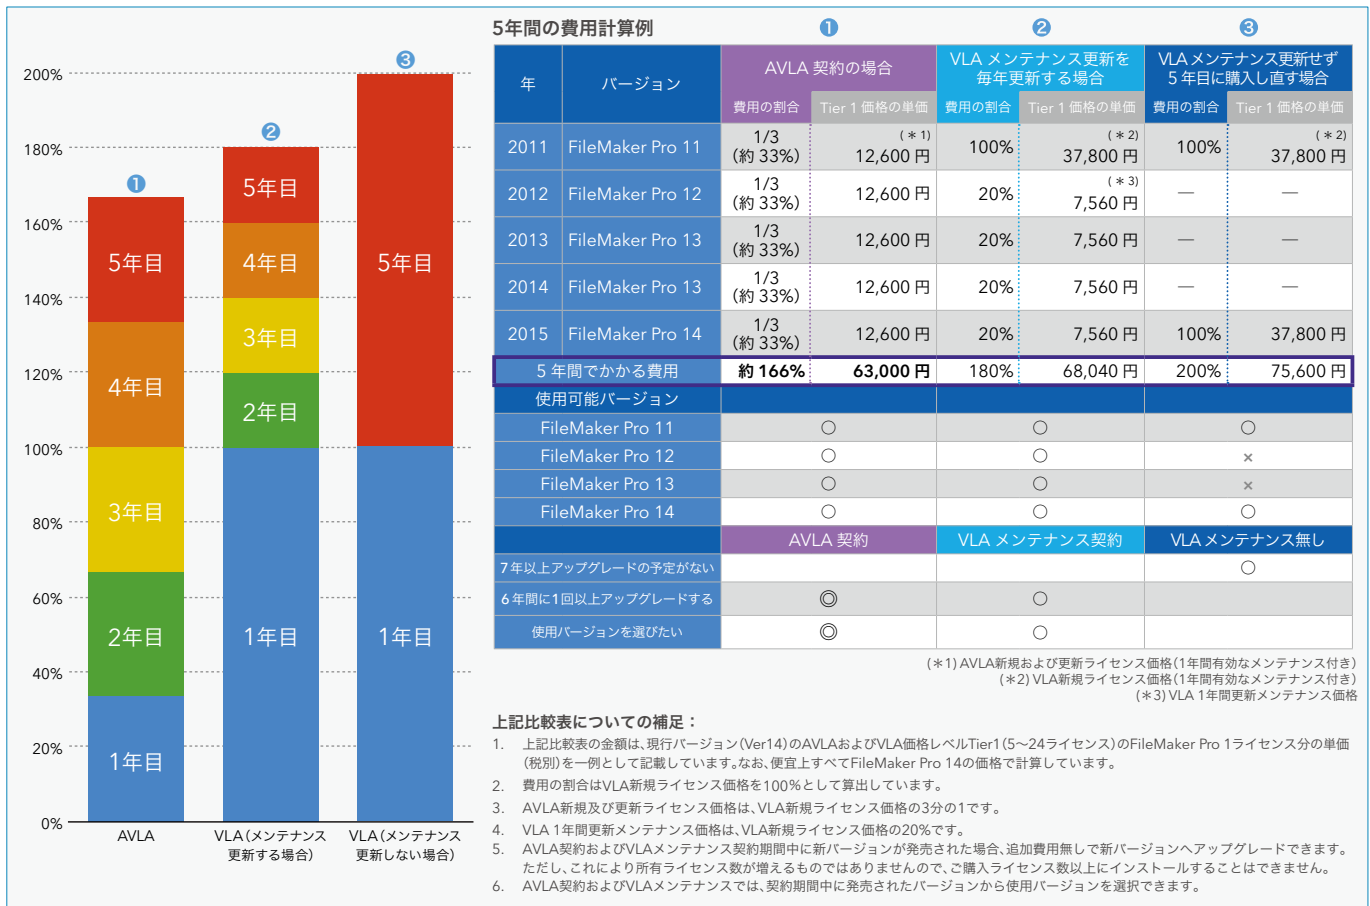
200%
180%
160%
140%
120%
100%
80%
60%
40%
20%
0%

❶ ❷ ❸

5年目 4年目 3年目 2年目 1年目
5年目 4年目 3年目 2年目 1年目
5年目 1年目

AVLA
VLA（メンテナンス更新する場合）
VLA（メンテナンス更新しない場合）

5年間の費用計算例

| 年 | バージョン | ❶ AVLA 契約の場合 費用の割合 | Tier 1 価格の単価 | ❷ VLA メンテナンス更新を毎年更新する場合 費用の割合 | Tier 1 価格の単価 | ❸ VLA メンテナンス更新せず 5年目に購入し直す場合 費用の割合 | Tier 1 価格の単価 |
|---|---|---|---|---|---|---|---|
| 2011 | FileMaker Pro 11 | 1/3（約 33%） | (＊1) 12,600 円 | 100% | (＊2) 37,800 円 | 100% | (＊2) 37,800 円 |
| 2012 | FileMaker Pro 12 | 1/3（約 33%） | 12,600 円 | 20% | (＊3) 7,560 円 | — | — |
| 2013 | FileMaker Pro 13 | 1/3（約 33%） | 12,600 円 | 20% | 7,560 円 | — | — |
| 2014 | FileMaker Pro 13 | 1/3（約 33%） | 12,600 円 | 20% | 7,560 円 | — | — |
| 2015 | FileMaker Pro 14 | 1/3（約 33%） | 12,600 円 | 20% | 7,560 円 | 100% | 37,800 円 |
| 5 年間でかかる費用 | | 約 166% | 63,000 円 | 180% | 68,040 円 | 200% | 75,600 円 |
| 使用可能バージョン | | | | | | | |
| FileMaker Pro 11 | | ○ | | ○ | | ○ | |
| FileMaker Pro 12 | | ○ | | ○ | | × | |
| FileMaker Pro 13 | | ○ | | ○ | | × | |
| FileMaker Pro 14 | | ○ | | ○ | | ○ | |
| | | AVLA 契約 | | VLA メンテナンス契約 | | VLA メンテナンス無し | |
| 7年以上アップグレードの予定がない | | | | | | ○ | |
| 6年間に1回以上アップグレードする | | ◎ | | ○ | | | |
| 使用バージョンを選びたい | | ◎ | | ○ | | | |

（＊1）AVLA新規および更新ライセンス価格（1年間有効なメンテナンス付き）
（＊2）VLA新規ライセンス価格（1年間有効なメンテナンス付き）
（＊3）VLA 1年間更新メンテナンス価格

上記比較表についての補足：
1. 上記比較表の金額は、現行バージョン（Ver14）のAVLAおよびVLA価格レベルTier1（5〜24ライセンス）のFileMaker Pro 1ライセンス分の単価（税別）を一例として記載しています。なお、便宜上すべてFileMaker Pro 14の価格で計算しています。
2. 費用の割合はVLA新規ライセンス価格を100%として算出しています。
3. AVLA新規及び更新ライセンス価格は、VLA新規ライセンス価格の3分の1です。
4. VLA 1年間更新メンテナンス価格は、VLA新規ライセンス価格の20%です。
5. AVLA契約およびVLAメンテナンス契約期間中に新バージョンが発売された場合、追加費用無しで新バージョンへアップグレードできます。ただし、これにより所有ライセンス数が増えるものではありませんので、ご購入ライセンス数以上にインストールすることはできません。
6. AVLA契約およびVLAメンテナンスでは、契約期間中に発売されたバージョンから使用バージョンを選択できます。